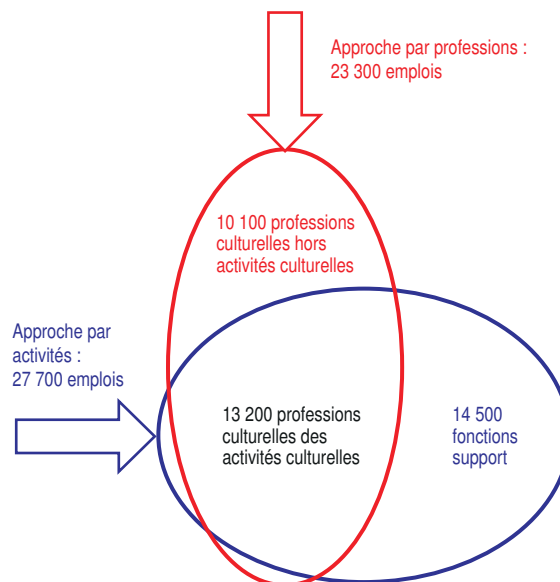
Approche par professions : 23 300 emplois

10 100 professions culturelles hors activités culturelles

Approche par activités : 27 700 emplois

13 200 professions culturelles des activités culturelles

14 500 fonctions support